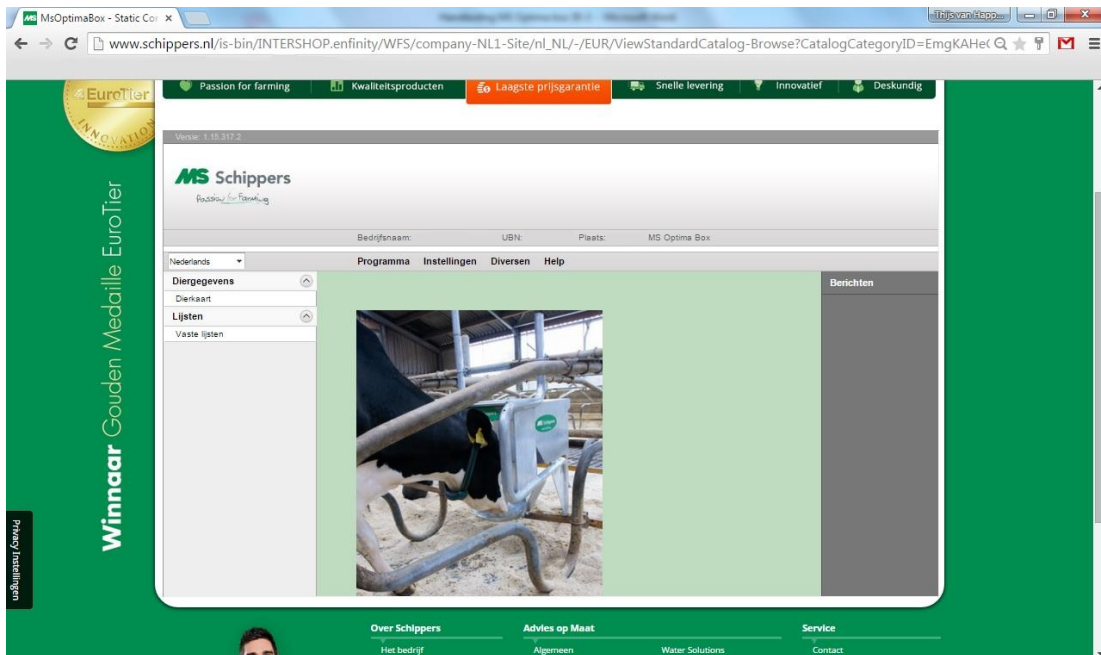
MsOptimaBox - Static Co ×

Thijs van Happ...

www.schippers.nl/is-bin/INTERSHOP.enfinity/WFS/company-NL1-Site/nl_NL/-/EUR/ViewStandardCatalog-Browse?CatalogCategoryID=EmgKAHe(

EuroTier INNOVATION

Winnaar Gouden Medaille EuroTier

Privacy Instellingen

Passion for farming | Kwaliteitsproducten | Laagste prijsgarantie | Snelle levering | Innovatief | Deskundig

Versie: 1.15.317.2

MS Schippers
Passion for Farming

Bedrijfsnaam: UBN: Plaats: MS Optima Box

Nederlands

Programma Instellingen Diversen Help

Diergegevens
Dierkaart
Lijsten
Vaste lijsten

Berichten

MS

Over Schippers
Het bedrijf

Advies op Maat
Algemeen
Water Solutions

Service
Contact